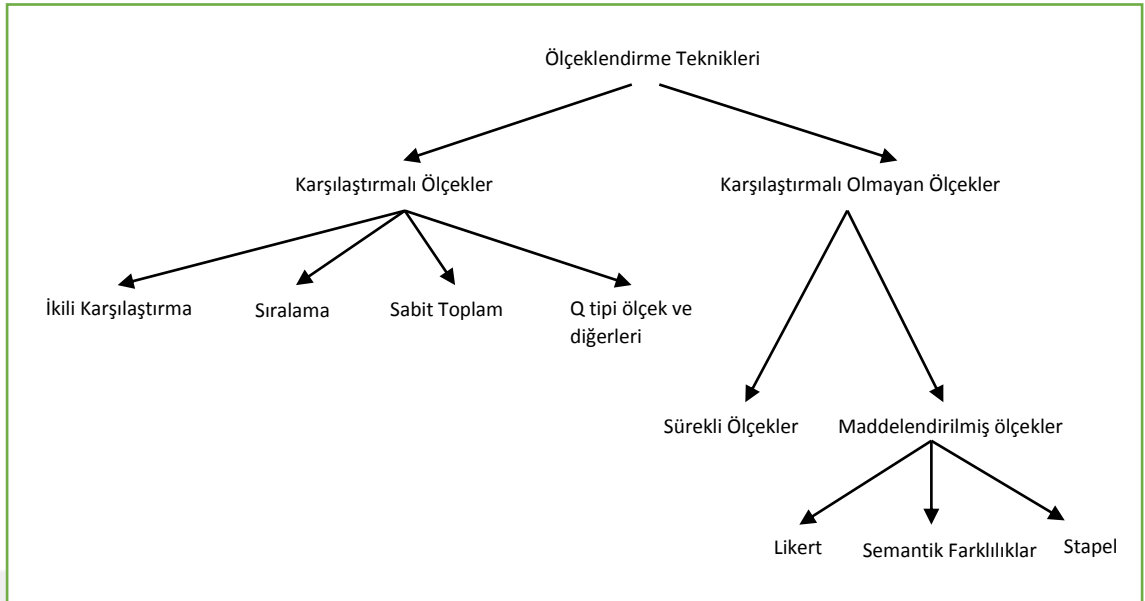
Ölçeklendirme Teknikleri

Karşılaştırmalı Ölçekler

Karşılaştırmalı Olmayan Ölçekler

İkili Karşılaştırma

Sıralama

Sabit Toplam

Q tipi ölçek ve diğerleri

Sürekli Ölçekler

Maddelendirilmiş ölçekler

Likert

Semantik Farklılıklar

Stapel